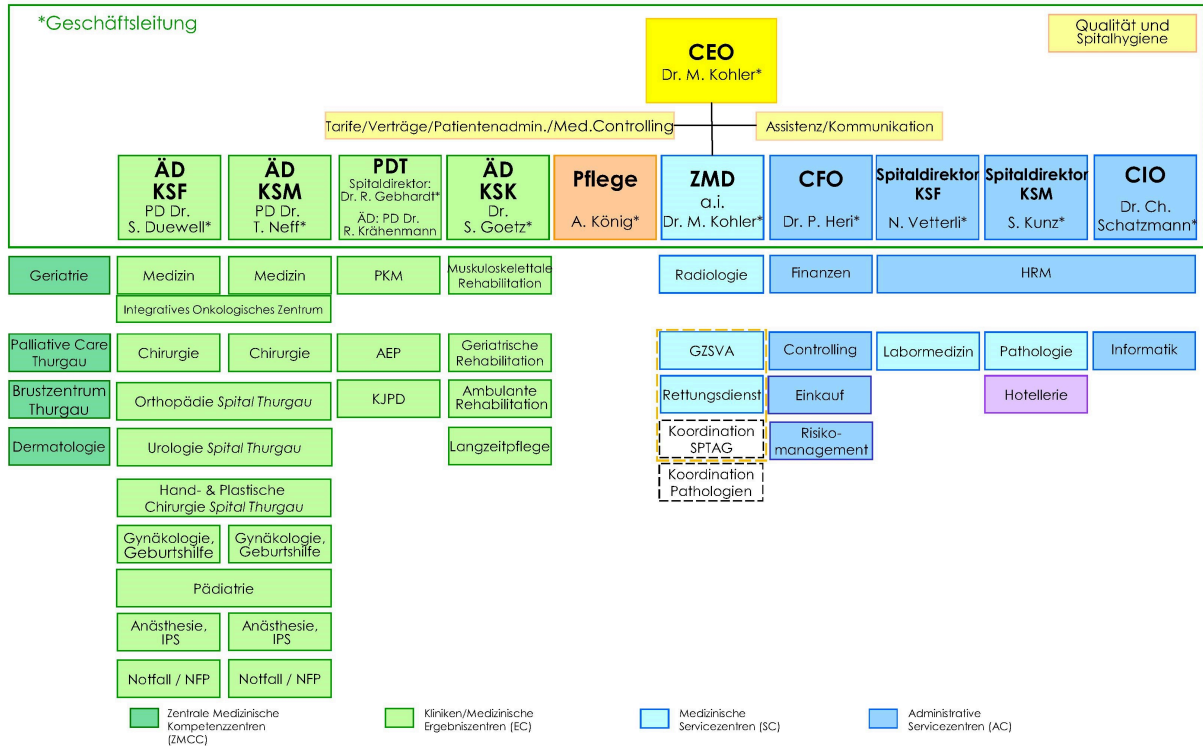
*Geschäftsleitung

Qualität und Spitalhygiene

CEO
Dr. M. Kohler*

Tarife/Verträge/Patientenadmin./Med.Controlling

Assistenz/Kommunikation

ÄD KSF
PD Dr. S. Duewell*

ÄD KSM
PD Dr. T. Neff*

PDT
Spitaldirektor: Dr. R. Gebhardt*
ÄD: PD Dr. R. Krähenmann

ÄD KSK
Dr. S. Goetz*

Pflege
A. König*

ZMD
a.i. Dr. M. Kohler*

CFO
Dr. P. Heri*

Spitaldirektor KSF
N. Vetterli*

Spitaldirektor KSM
S. Kunz*

CIO
Dr. Ch. Schatzmann*

Geriatrie

Medizin

Medizin

PKM

Muskuloskelettale Rehabilitation

Integratives Onkologisches Zentrum

Palliative Care Thurgau

Chirurgie

Chirurgie

AEP

Geriatrische Rehabilitation

Brustzentrum Thurgau

Orthopädie Spital Thurgau

KJPD

Ambulante Rehabilitation

Dermatologie

Urologie Spital Thurgau

Langzeitpflege

Hand- & Plastische Chirurgie Spital Thurgau

Gynäkologie, Geburtshilfe

Gynäkologie, Geburtshilfe

Pädiatrie

Anästhesie, IPS

Anästhesie, IPS

Notfall / NFP

Notfall / NFP

Radiologie

Finanzen

HRM

GZSVA

Controlling

Labormedizin

Pathologie

Informatik

Rettungsdienst

Einkauf

Hotellerie

Koordination SPTAG

Risikomanagement

Koordination Pathologien

Zentrale Medizinische Kompetenzzentren (ZMCC)

Kliniken/Medizinische Ergebniszentren (EC)

Medizinische Servicezentren (SC)

Administrative Servicezentren (AC)